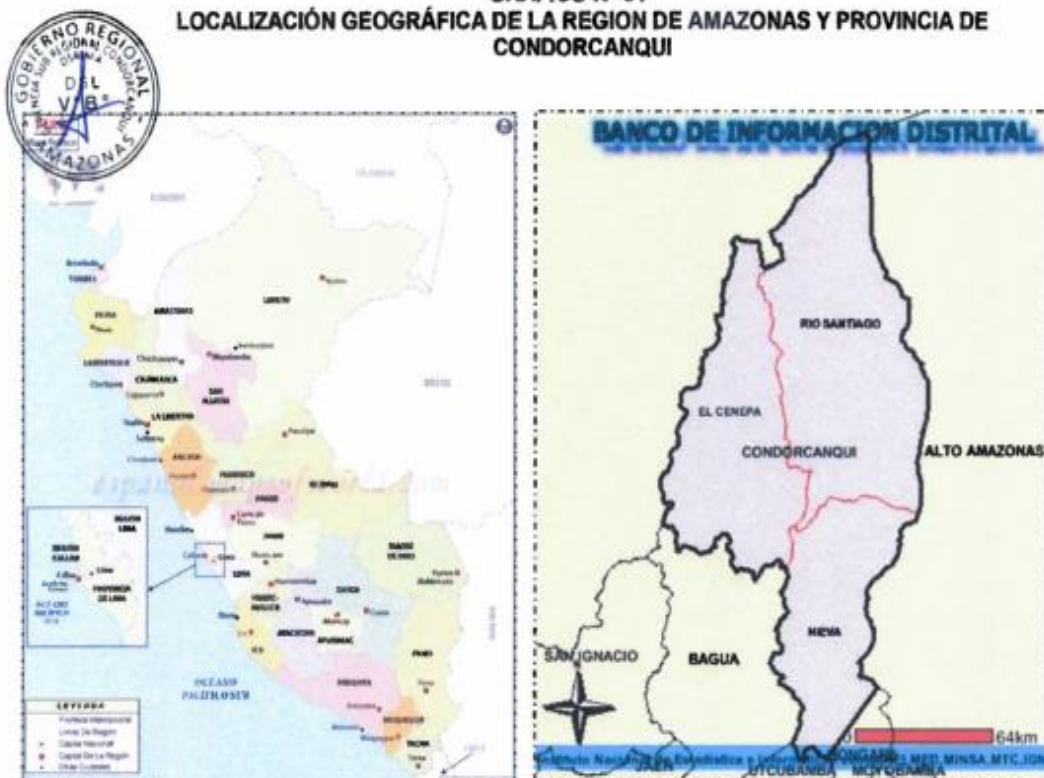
LOCALIZACIÓN GEOGRÁFICA DE LA REGION DE AMAZONAS Y PROVINCIA DE CONDORCANQUI

GOBIERNO REGIONAL AMAZONAS
V°B°

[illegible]

AMAZONAS
LORETO
PIURA
CAJAMARCA
SAN MARTIN
LA LIBERTAD
ANCASH
HUANUCO
PASCO
UCAYALI
JUNIN
LIMA
HUANCAVELICA
AYACUCHO
CUSCO
MADRE DE DIOS
APURIMAC
ICA
AREQUIPA
PUNO
MOQUEGUA
TACNA
LAMBAYEQUE
TUMBES
CALLAO
PROVINCIA DE LIMA
OCEANO PACIFICO
LEYENDA

BANCO DE INFORMACION DISTRITAL

RIO SANTIAGO
EL CENEPA
CONDORCANQUI
ALTO AMAZONAS
NIEVA
SAN IGNACIO
BAGUA
64km
Instituto Nacional de Estadística e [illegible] MED,MINSA,MTC,IGN
UTCUBAMBA
MOYOBAMBA
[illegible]